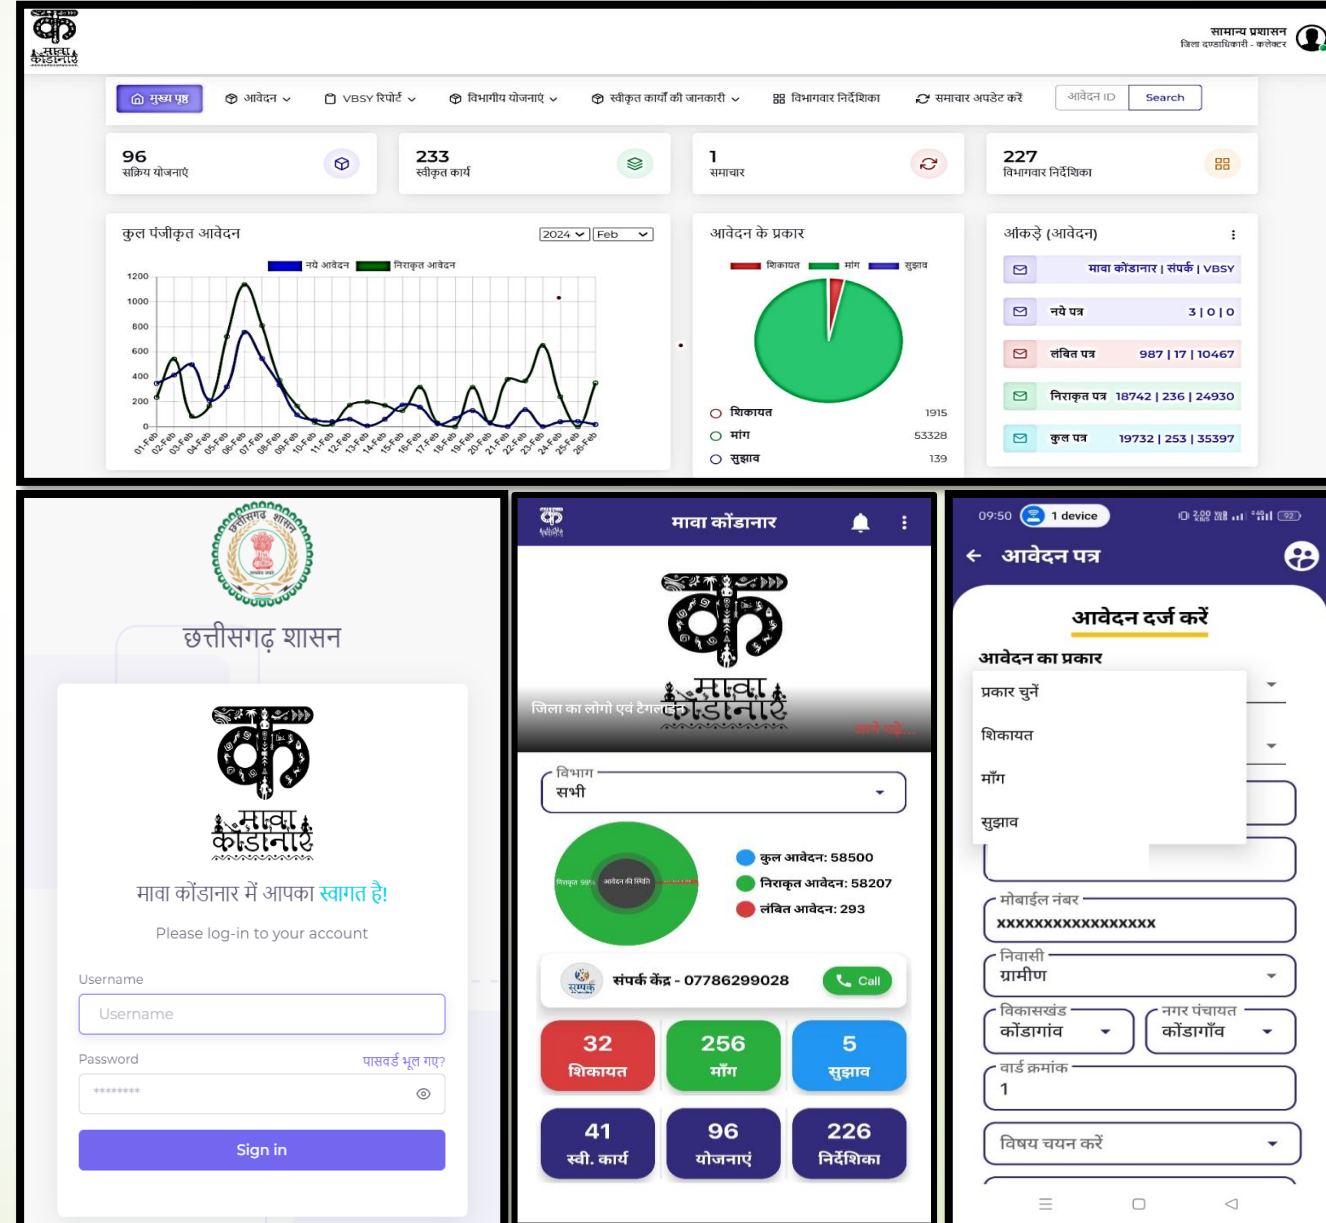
माता कोंडानार

सामान्य प्रशासन
जिला दण्डाधिकारी - कलेक्टर

मुख्य पृष्ठ | आवेदन | VBSY रिपोर्ट | विभागीय योजनाएं | स्वीकृत कार्यों की जानकारी | विभागवार निर्देशिका | समाचार अपडेट करें | आवेदन ID | Search

96
सक्रिय योजनाएं

233
स्वीकृत कार्य

1
समाचार

227
विभागवार निर्देशिका

कुल पंजीकृत आवेदन
2024 Feb
नये आवेदन निराकृत आवेदन
1200
1000
800
600
400
200
0
01-Feb 02-Feb 03-Feb 04-Feb 05-Feb 06-Feb 07-Feb 08-Feb 09-Feb 10-Feb 11-Feb 12-Feb 13-Feb 14-Feb 15-Feb 16-Feb 17-Feb 18-Feb 19-Feb 20-Feb 21-Feb 22-Feb 23-Feb 24-Feb 25-Feb 26-Feb

आवेदन के प्रकार
शिकायत मांग सुझाव
शिकायत 1915
मांग 53328
सुझाव 139

आंकड़े (आवेदन)
माता कोंडानार | संपर्क | VBSY
नये पत्र 3 | 0 | 0
लंबित पत्र 987 | 17 | 10467
निराकृत पत्र 18742 | 236 | 24930
कुल पत्र 19732 | 253 | 35397

छत्तीसगढ़ शासन
माता कोंडानार
मावा कोंडानार में आपका स्वागत है!
Please log-in to your account
Username
Username
Password
पासवर्ड भूल गए?
********
Sign in

मावा कोंडानार
जिला का लोगो एवं टैगलाइन
विभाग
सभी
कुल आवेदन: 58500
निराकृत आवेदन: 58207
लंबित आवेदन: 293
संपर्क केंद्र - 07786299028
Call
32 शिकायत
256 माँग
5 सुझाव
41 स्वी. कार्य
96 योजनाएं
226 निर्देशिका

09:50 1 device
आवेदन पत्र
आवेदन दर्ज करें
आवेदन का प्रकार
प्रकार चुनें
शिकायत
माँग
सुझाव
मोबाईल नंबर
XXXXXXXXXXXXXXXXX
निवासी
ग्रामीण
विकासखंड
कोंडागांव
नगर पंचायत
कोंडागाँव
वार्ड क्रमांक
1
विषय चयन करें